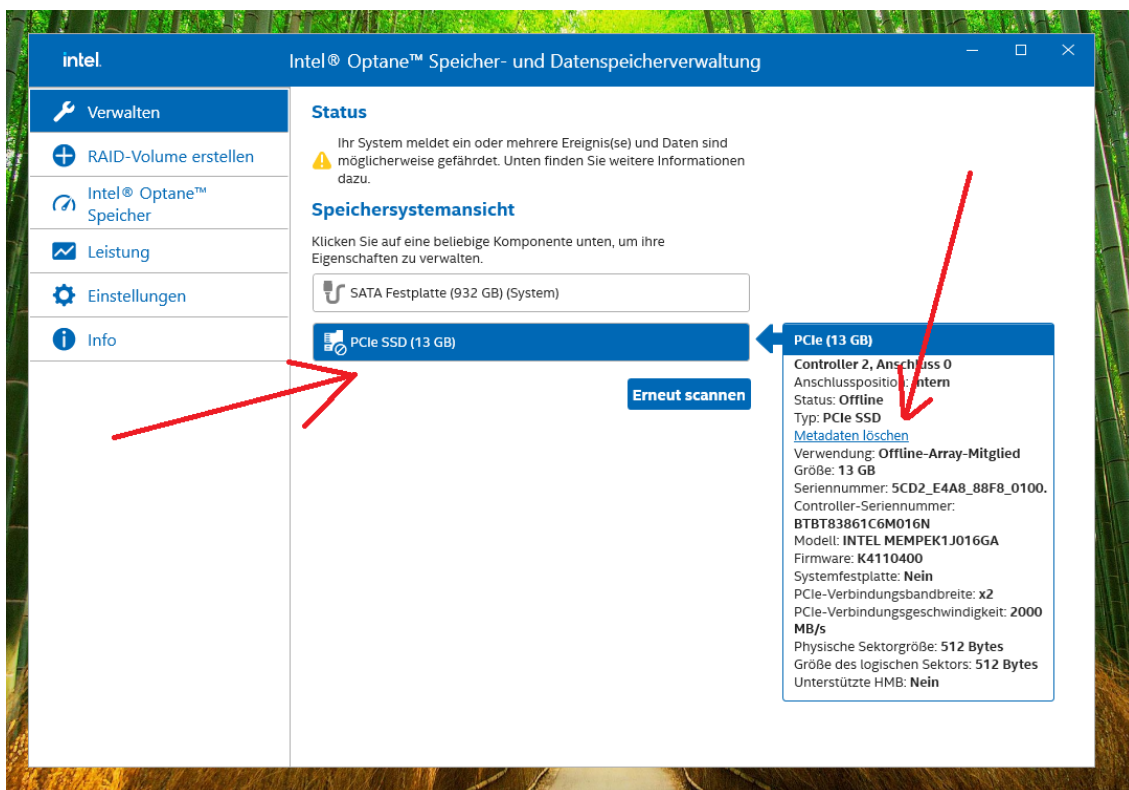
intel.

Intel® Optane™ Speicher- und Datenspeicherverwaltung

Verwalten
RAID-Volume erstellen
Intel® Optane™ Speicher
Leistung
Einstellungen
Info

Status

Ihr System meldet ein oder mehrere Ereignis(se) und Daten sind möglicherweise gefährdet. Unten finden Sie weitere Informationen dazu.

Speichersystemansicht

Klicken Sie auf eine beliebige Komponente unten, um ihre Eigenschaften zu verwalten.

SATA Festplatte (932 GB) (System)

PCIe SSD (13 GB)

Erneut scannen

PCIe (13 GB)

Controller 2, Anschluss 0
Anschlussposition: Intern
Status: Offline
Typ: PCIe SSD
Metadaten löschen
Verwendung: Offline-Array-Mitglied
Größe: 13 GB
Seriennummer: 5CD2_E4A8_88F8_0100.
Controller-Seriennummer: BTBT83861C6M016N
Modell: INTEL MEMPEK1J016GA
Firmware: K4110400
Systemfestplatte: Nein
PCIe-Verbindungsbandbreite: x2
PCIe-Verbindungsgeschwindigkeit: 2000 MB/s
Physische Sektorgröße: 512 Bytes
Größe des logischen Sektors: 512 Bytes
Unterstützte HMB: Nein